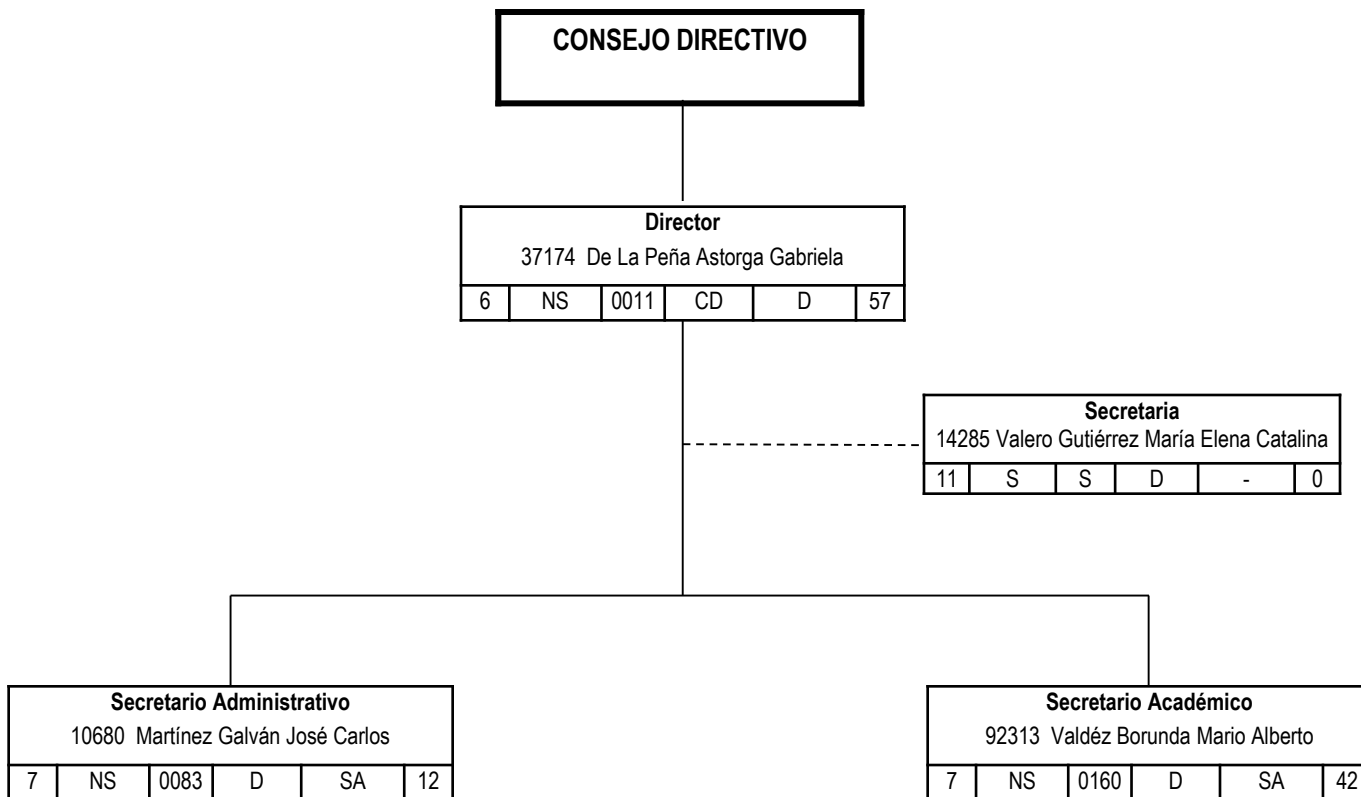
CONSEJO DIRECTIVO

Director
37174 De La Peña Astorga Gabriela

| 6 | NS | 0011 | CD | D | 57 |
|---|---|---|---|---|---|

Secretaria
14285 Valero Gutiérrez María Elena Catalina

| 11 | S | S | D | - | 0 |
|---|---|---|---|---|---|

Secretario Administrativo
10680 Martínez Galván José Carlos

| 7 | NS | 0083 | D | SA | 12 |
|---|---|---|---|---|---|

Secretario Académico
92313 Valdéz Borunda Mario Alberto

| 7 | NS | 0160 | D | SA | 42 |
|---|---|---|---|---|---|